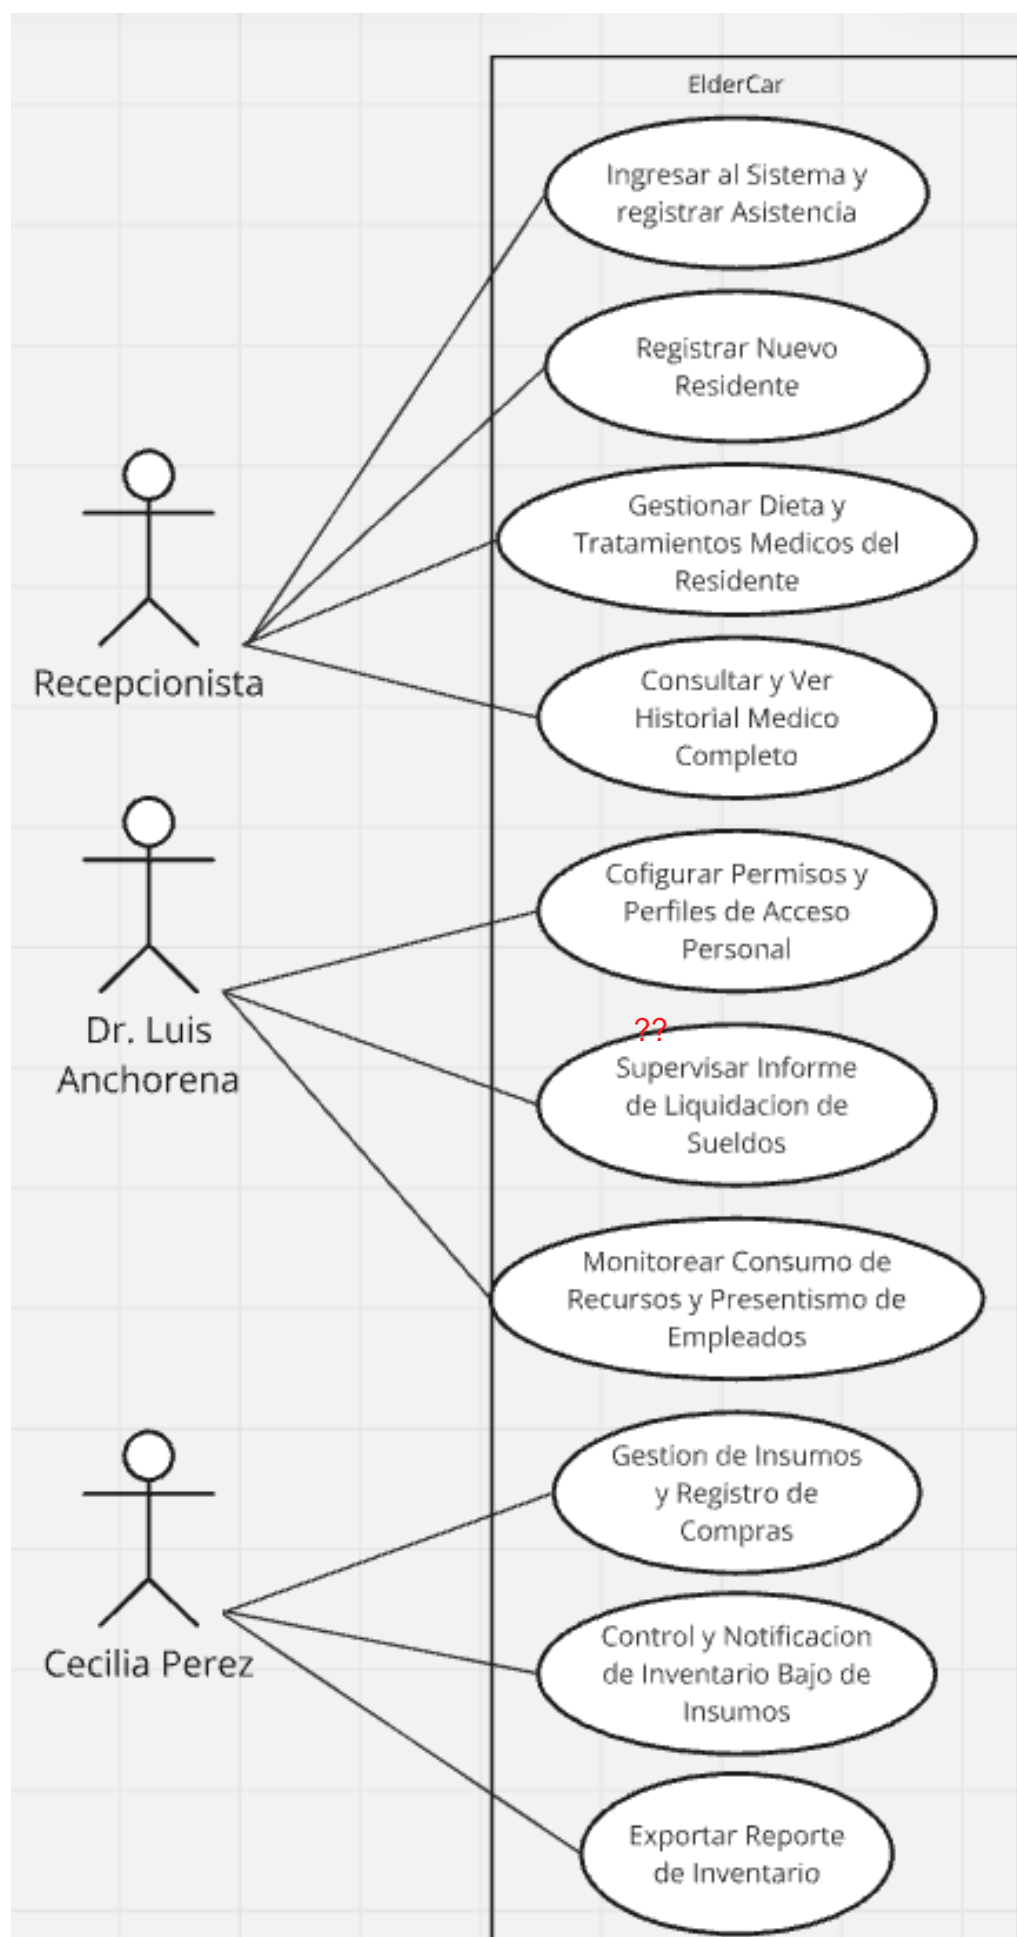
ElderCar

Ingresar al Sistema y registrar Asistencia

Registrar Nuevo Residente

Gestionar Dieta y Tratamientos Medicos del Residente

Consultar y Ver Historial Medico Completo

Recepcionista

Cofigurar Permisos y Perfiles de Acceso Personal

??

Supervisar Informe de Liquidacion de Sueldos

Dr. Luis Anchorena

Monitorear Consumo de Recursos y Presentismo de Empleados

Gestion de Insumos y Registro de Compras

Control y Notificacion de Inventario Bajo de Insumos

Cecilia Perez

Exportar Reporte de Inventario